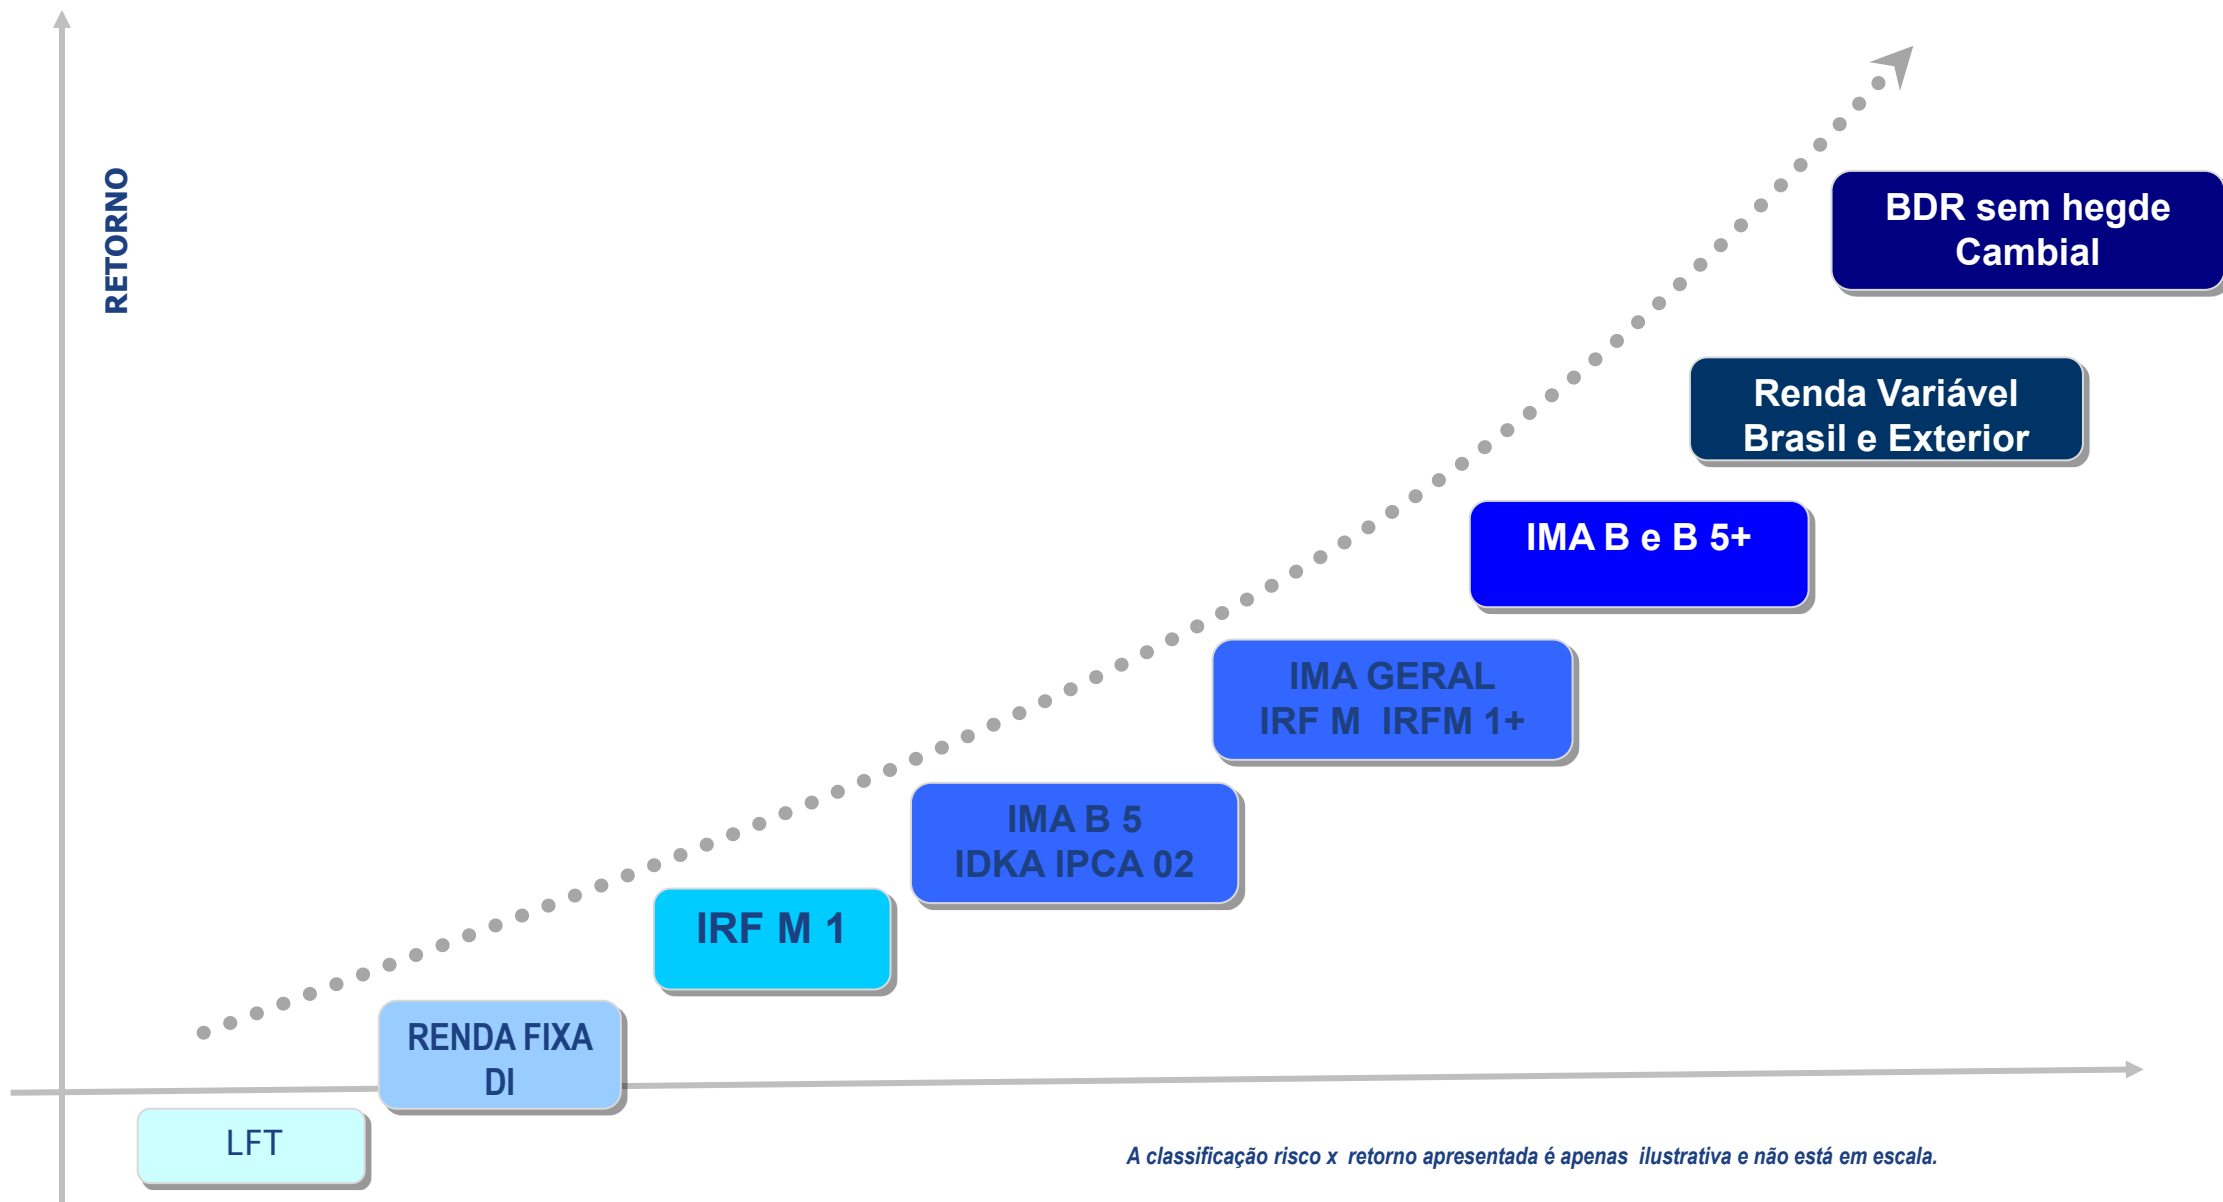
RETORNO

BDR sem hegde Cambial

Renda Variável Brasil e Exterior

IMA B e B 5+

IMA GERAL
IRF M IRFM 1+

IMA B 5
IDKA IPCA 02

IRF M 1

RENDA FIXA DI

LFT

A classificação risco x retorno apresentada é apenas ilustrativa e não está em escala.